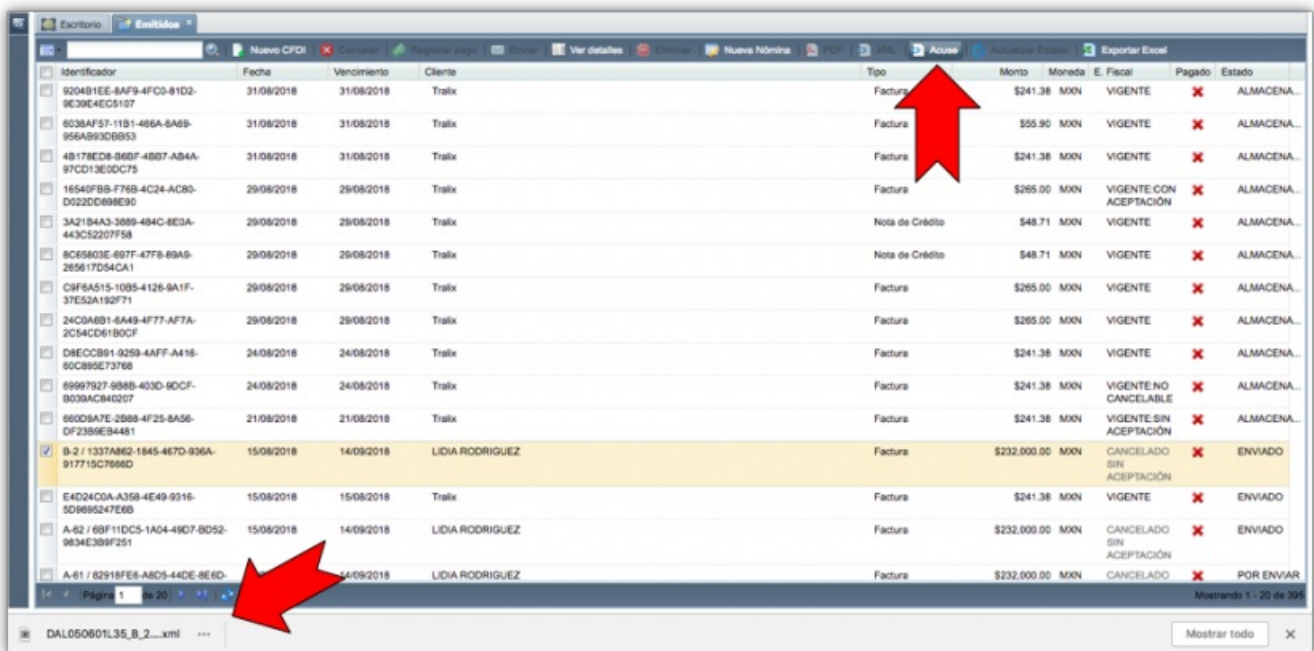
Escritorio | Emitidos ×

Nuevo CFDI | Cancelar | Registrar pago | Enviar | Ver detalles | Eliminar | Nueva Nómina | PDF | XML | Acuse | Actualizar Estado | Exportar Excel

| Identificador | Fecha | Vencimiento | Cliente | Tipo | Monto | Moneda | E. Fiscal | Pagado | Estado |
|---|---|---|---|---|---|---|---|---|---|
| 9204B1EE-8AF9-4FC0-81D2-9E39E4EC5107 | 31/08/2018 | 31/08/2018 | Tralix | Factura | $241.38 | MXN | VIGENTE | ✖ | ALMACENA... |
| 6038AF57-11B1-466A-8A69-956AB93DBB53 | 31/08/2018 | 31/08/2018 | Tralix | Factura | $55.90 | MXN | VIGENTE | ✖ | ALMACENA... |
| 4B178ED8-B6BF-4BB7-AB4A-97CD13E0DC75 | 31/08/2018 | 31/08/2018 | Tralix | Factura | $241.38 | MXN | VIGENTE | ✖ | ALMACENA... |
| 16540FBB-F76B-4C24-AC80-D022DD898E90 | 29/08/2018 | 29/08/2018 | Tralix | Factura | $265.00 | MXN | VIGENTE:CON ACEPTACIÓN | ✖ | ALMACENA... |
| 3A21B4A3-3889-484C-8E3A-443C52207F58 | 29/08/2018 | 29/08/2018 | Tralix | Nota de Crédito | $48.71 | MXN | VIGENTE | ✖ | ALMACENA... |
| 8C65803E-697F-47F8-89A9-265617D54CA1 | 29/08/2018 | 29/08/2018 | Tralix | Nota de Crédito | $48.71 | MXN | VIGENTE | ✖ | ALMACENA... |
| C9F6A515-10B5-4126-9A1F-37E52A192F71 | 29/08/2018 | 29/08/2018 | Tralix | Factura | $265.00 | MXN | VIGENTE | ✖ | ALMACENA... |
| 24C0A6B1-6A49-4F77-AF7A-2C54CD61B0CF | 29/08/2018 | 29/08/2018 | Tralix | Factura | $265.00 | MXN | VIGENTE | ✖ | ALMACENA... |
| D8ECCB91-9259-4AFF-A416-60C895E73768 | 24/08/2018 | 24/08/2018 | Tralix | Factura | $241.38 | MXN | VIGENTE | ✖ | ALMACENA... |
| 69997927-9B8B-403D-9DCF-B039AC840207 | 24/08/2018 | 24/08/2018 | Tralix | Factura | $241.38 | MXN | VIGENTE:NO CANCELABLE | ✖ | ALMACENA... |
| 660D9A7E-2B88-4F25-8A56-DF2389EB4481 | 21/08/2018 | 21/08/2018 | Tralix | Factura | $241.38 | MXN | VIGENTE:SIN ACEPTACIÓN | ✖ | ALMACENA... |
| B-2 / 1337A862-1845-467D-936A-917715C7666D | 15/08/2018 | 14/09/2018 | LIDIA RODRIGUEZ | Factura | $232,000.00 | MXN | CANCELADO SIN ACEPTACIÓN | ✖ | ENVIADO |
| E4D24C0A-A358-4E49-9316-5D9695247E6B | 15/08/2018 | 15/08/2018 | Tralix | Factura | $241.38 | MXN | VIGENTE | ✖ | ENVIADO |
| A-62 / 6BF11DC5-1A04-49D7-BD52-9834E3B9F251 | 15/08/2018 | 14/09/2018 | LIDIA RODRIGUEZ | Factura | $232,000.00 | MXN | CANCELADO SIN ACEPTACIÓN | ✖ | ENVIADO |
| A-61 / 82918FE6-A8D5-44DE-8E6D- | | 14/09/2018 | LIDIA RODRIGUEZ | Factura | $232,000.00 | MXN | CANCELADO | ✖ | POR ENVIAR |

Página 1 de 20

Mostrando 1 - 20 de 395

DAL050601L35_B_2....xml ···

Mostrar todo ×